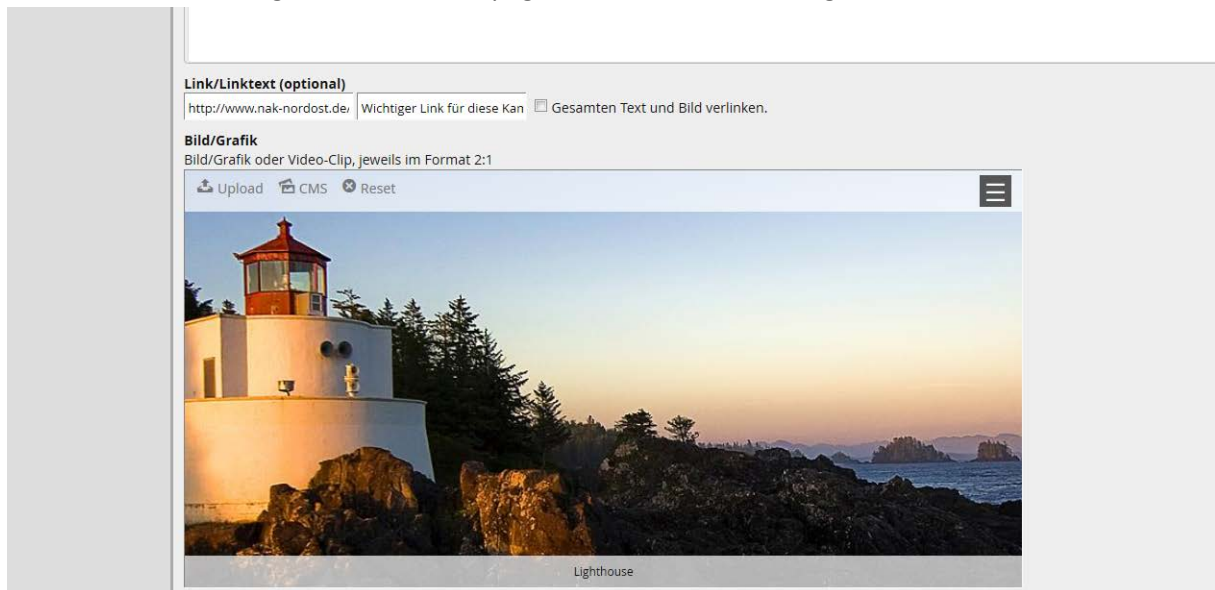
Link/Linktext (optional)

http://www.nak-nordost.de/ Wichtiger Link für diese Kan Gesamten Text und Bild verlinken.

Bild/Grafik

Bild/Grafik oder Video-Clip, jeweils im Format 2:1

Upload CMS Reset

Lighthouse